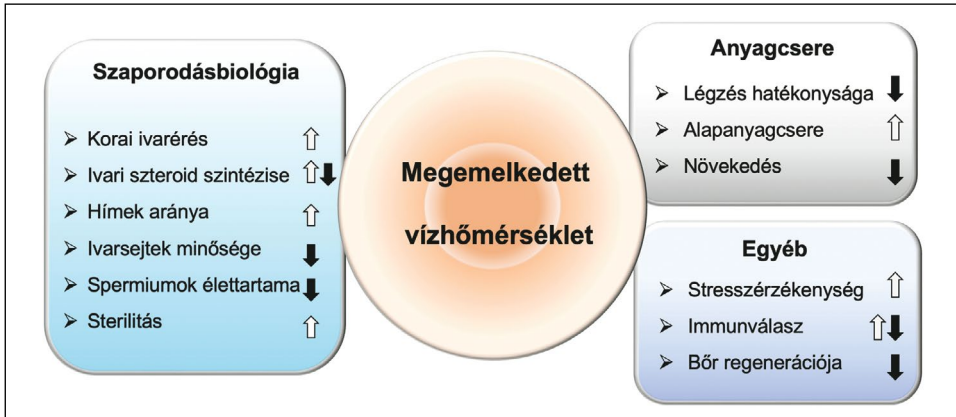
Szaporodásbiológia

➢ Korai ivarérés ⇧
➢ Ivari szteroid szintézise ⇧⬇
➢ Hímek aránya ⇧
➢ Ivarsejtek minősége ⬇
➢ Spermiumok élettartama ⬇
➢ Sterilitás ⇧

Megemelkedett vízhőmérséklet

Anyagcsere

➢ Légzés hatékonysága ⬇
➢ Alapanyagcsere ⇧
➢ Növekedés ⬇

Egyéb

➢ Stresszérzékenység ⇧
➢ Immunválasz ⇧⬇
➢ Bőr regenerációja ⬇